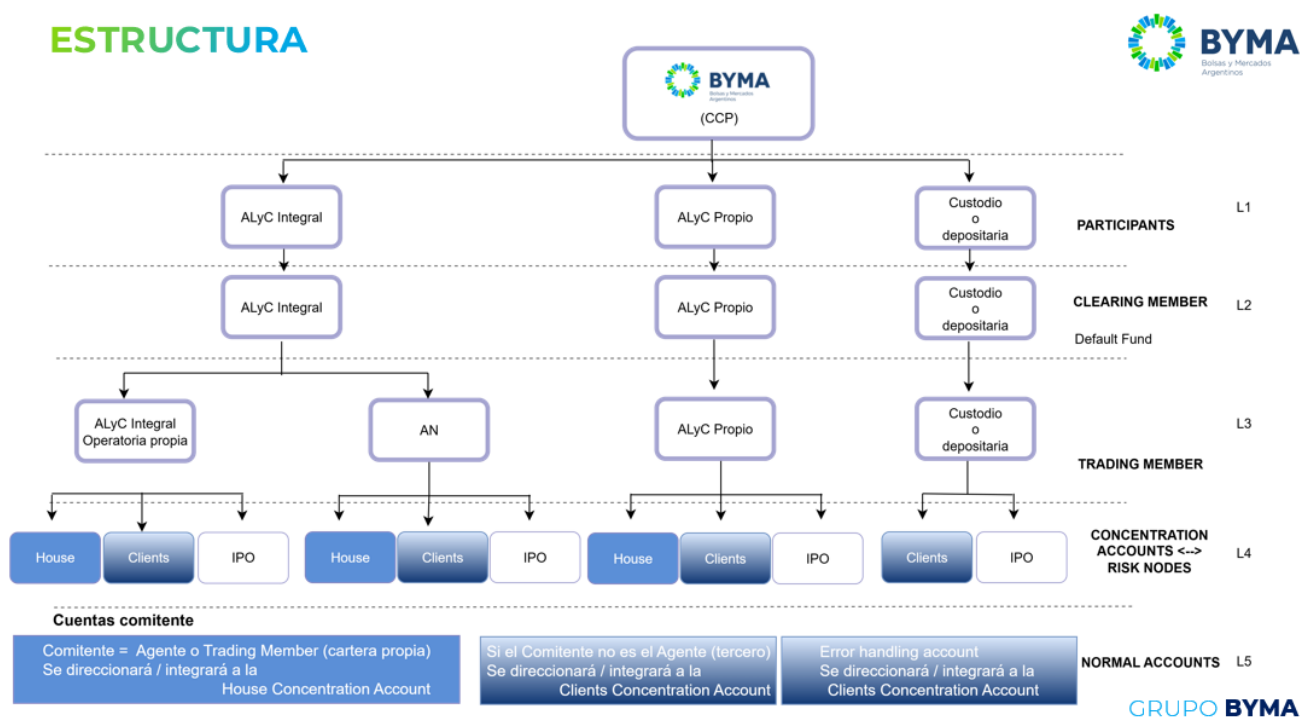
ESTRUCTURA

BYMA
Bolsas y Mercados Argentinos

BYMA
Bolsas y Mercados Argentinos
(CCP)

ALyC Integral

ALyC Propio

Custodio
o
depositaria

PARTICIPANTS

L1

ALyC Integral

ALyC Propio

Custodio
o
depositaria

CLEARING MEMBER

L2

Default Fund

ALyC Integral
Operatoria propia

AN

ALyC Propio

Custodio
o
depositaria

L3

TRADING MEMBER

House

Clients

IPO

House

Clients

IPO

House

Clients

IPO

Clients

IPO

CONCENTRATION ACCOUNTS <--> RISK NODES

L4

Cuentas comitente

Comitente = Agente o Trading Member (cartera propia)
Se direccionará / integrará a la
House Concentration Account

Si el Comitente no es el Agente (tercero)
Se direccionará / integrará a la
Clients Concentration Account

Error handling account
Se direccionará / integrará a la
Clients Concentration Account

NORMAL ACCOUNTS

L5

GRUPO BYMA